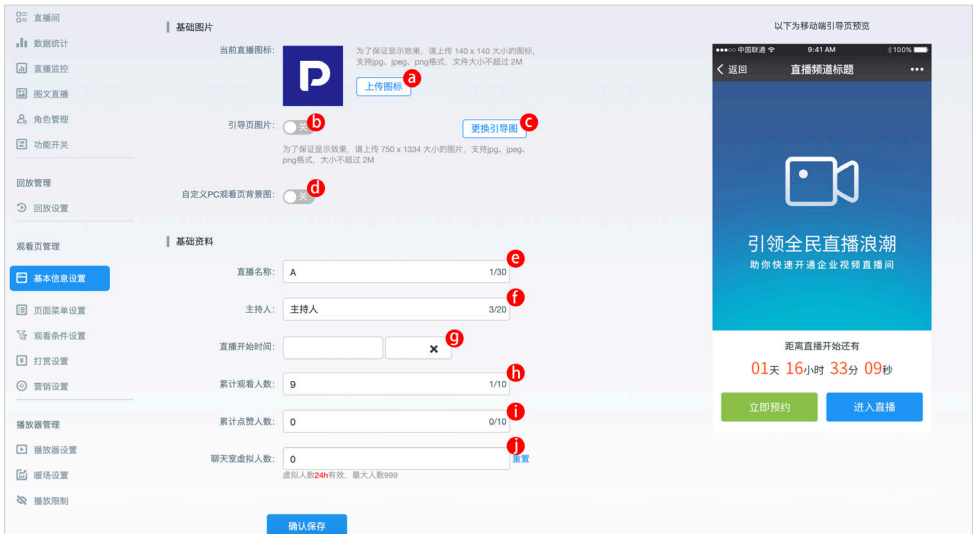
直播间
数据统计
直播监控
图文直播
角色管理
功能开关

回放管理
回放设置

观看页管理
基本信息设置
页面菜单设置
观看条件设置
打赏设置
营销设置

播放器管理
播放器设置
暖场设置
播放限制

基础图片

当前直播图标：
为了保证显示效果，请上传 140 x 140 大小的图标，支持jpg、jpeg、png格式，文件大小不超过 2M
上传图标 a

引导页图片：关 b
更换引导图 c
为了保证显示效果，请上传 750 x 1334 大小的图片，支持jpg、jpeg、png格式，大小不超过 2M

自定义PC观看页背景图：关 d

基础资料

直播名称：A 1/30 e
主持人：主持人 3/20 f
直播开始时间： × g
累计观看人数：9 1/10 h
累计点赞人数：0 0/10 i
聊天室虚拟人数：0 重置 j
虚拟人数24h有效，最大人数999

确认保存

以下为移动端引导页预览
●●●○○ 中国联通 9:41 AM 100%
< 返回 直播频道标题 •••
引领全民直播浪潮
助你快速开通企业视频直播间
距离直播开始还有
01天 16小时 33分 09秒
立即预约
进入直播